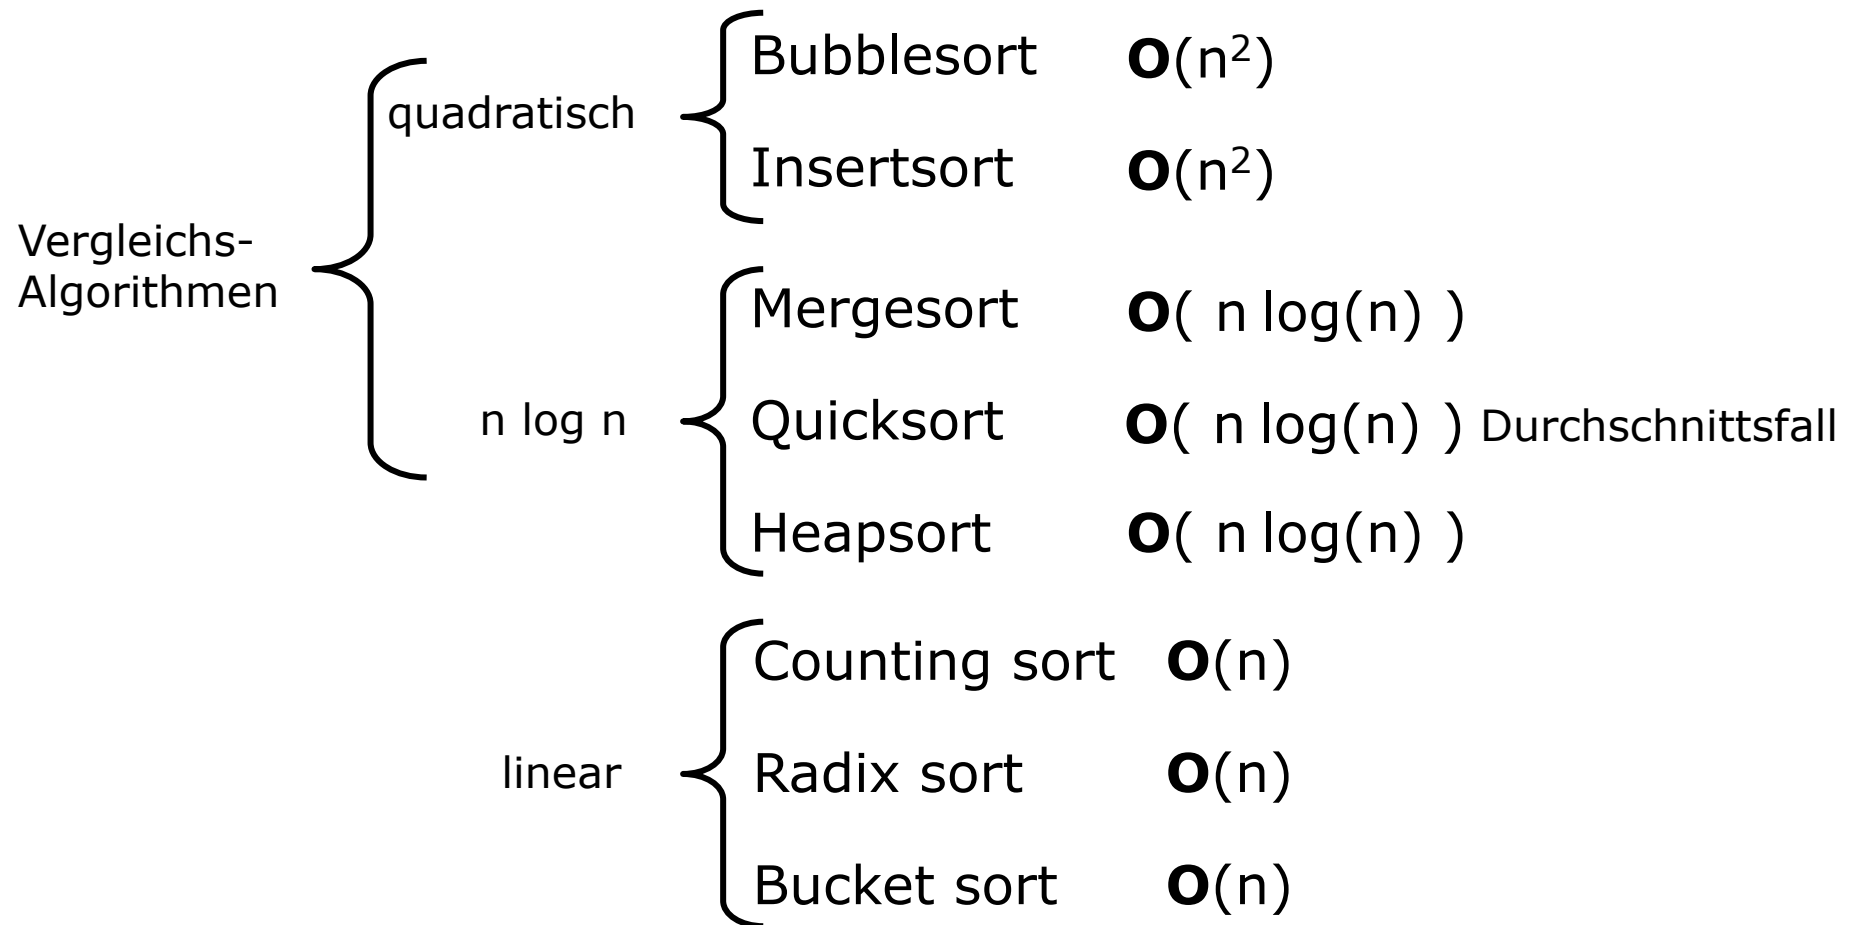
Vergleichs-Algorithmen

quadratisch

Bubblesort $\mathbf{O}(n^2)$

Insertsort $\mathbf{O}(n^2)$

n log n

Mergesort $\mathbf{O}( n \log(n) )$

Quicksort $\mathbf{O}( n \log(n) )$ Durchschnittsfall

Heapsort $\mathbf{O}( n \log(n) )$

linear

Counting sort $\mathbf{O}(n)$

Radix sort $\mathbf{O}(n)$

Bucket sort $\mathbf{O}(n)$